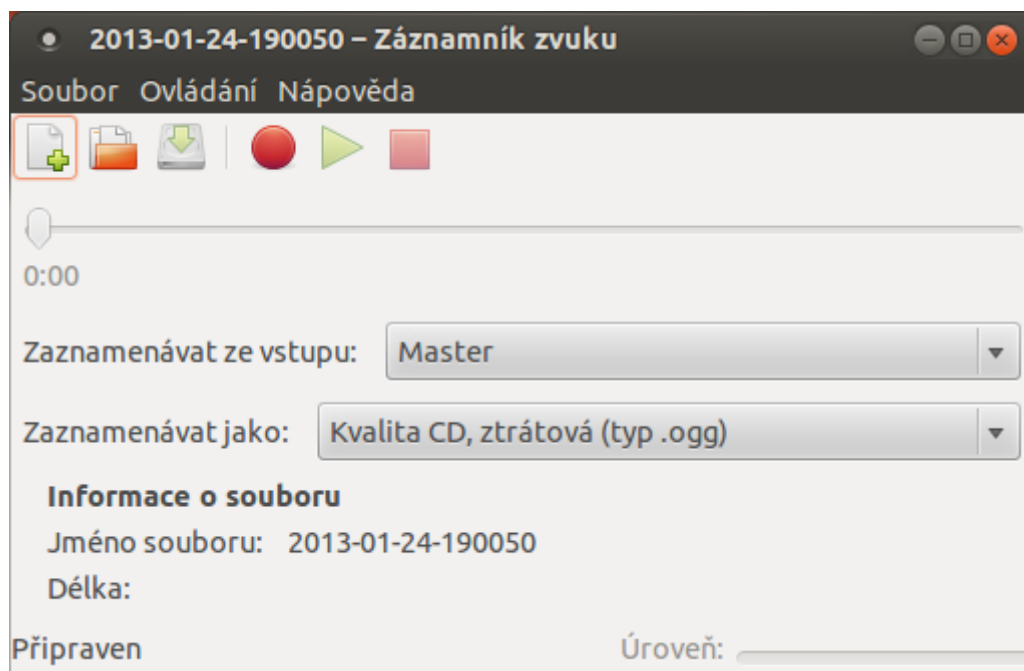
2013-01-24-190050 – Záznamník zvuku

Soubor Ovládání Nápověda

0:00

Zaznamenávat ze vstupu: Master

Zaznamenávat jako: Kvalita CD, ztrátová (typ .ogg)

**Informace o souboru**

Jméno souboru: 2013-01-24-190050

Délka:

Připraven

Úroveň: